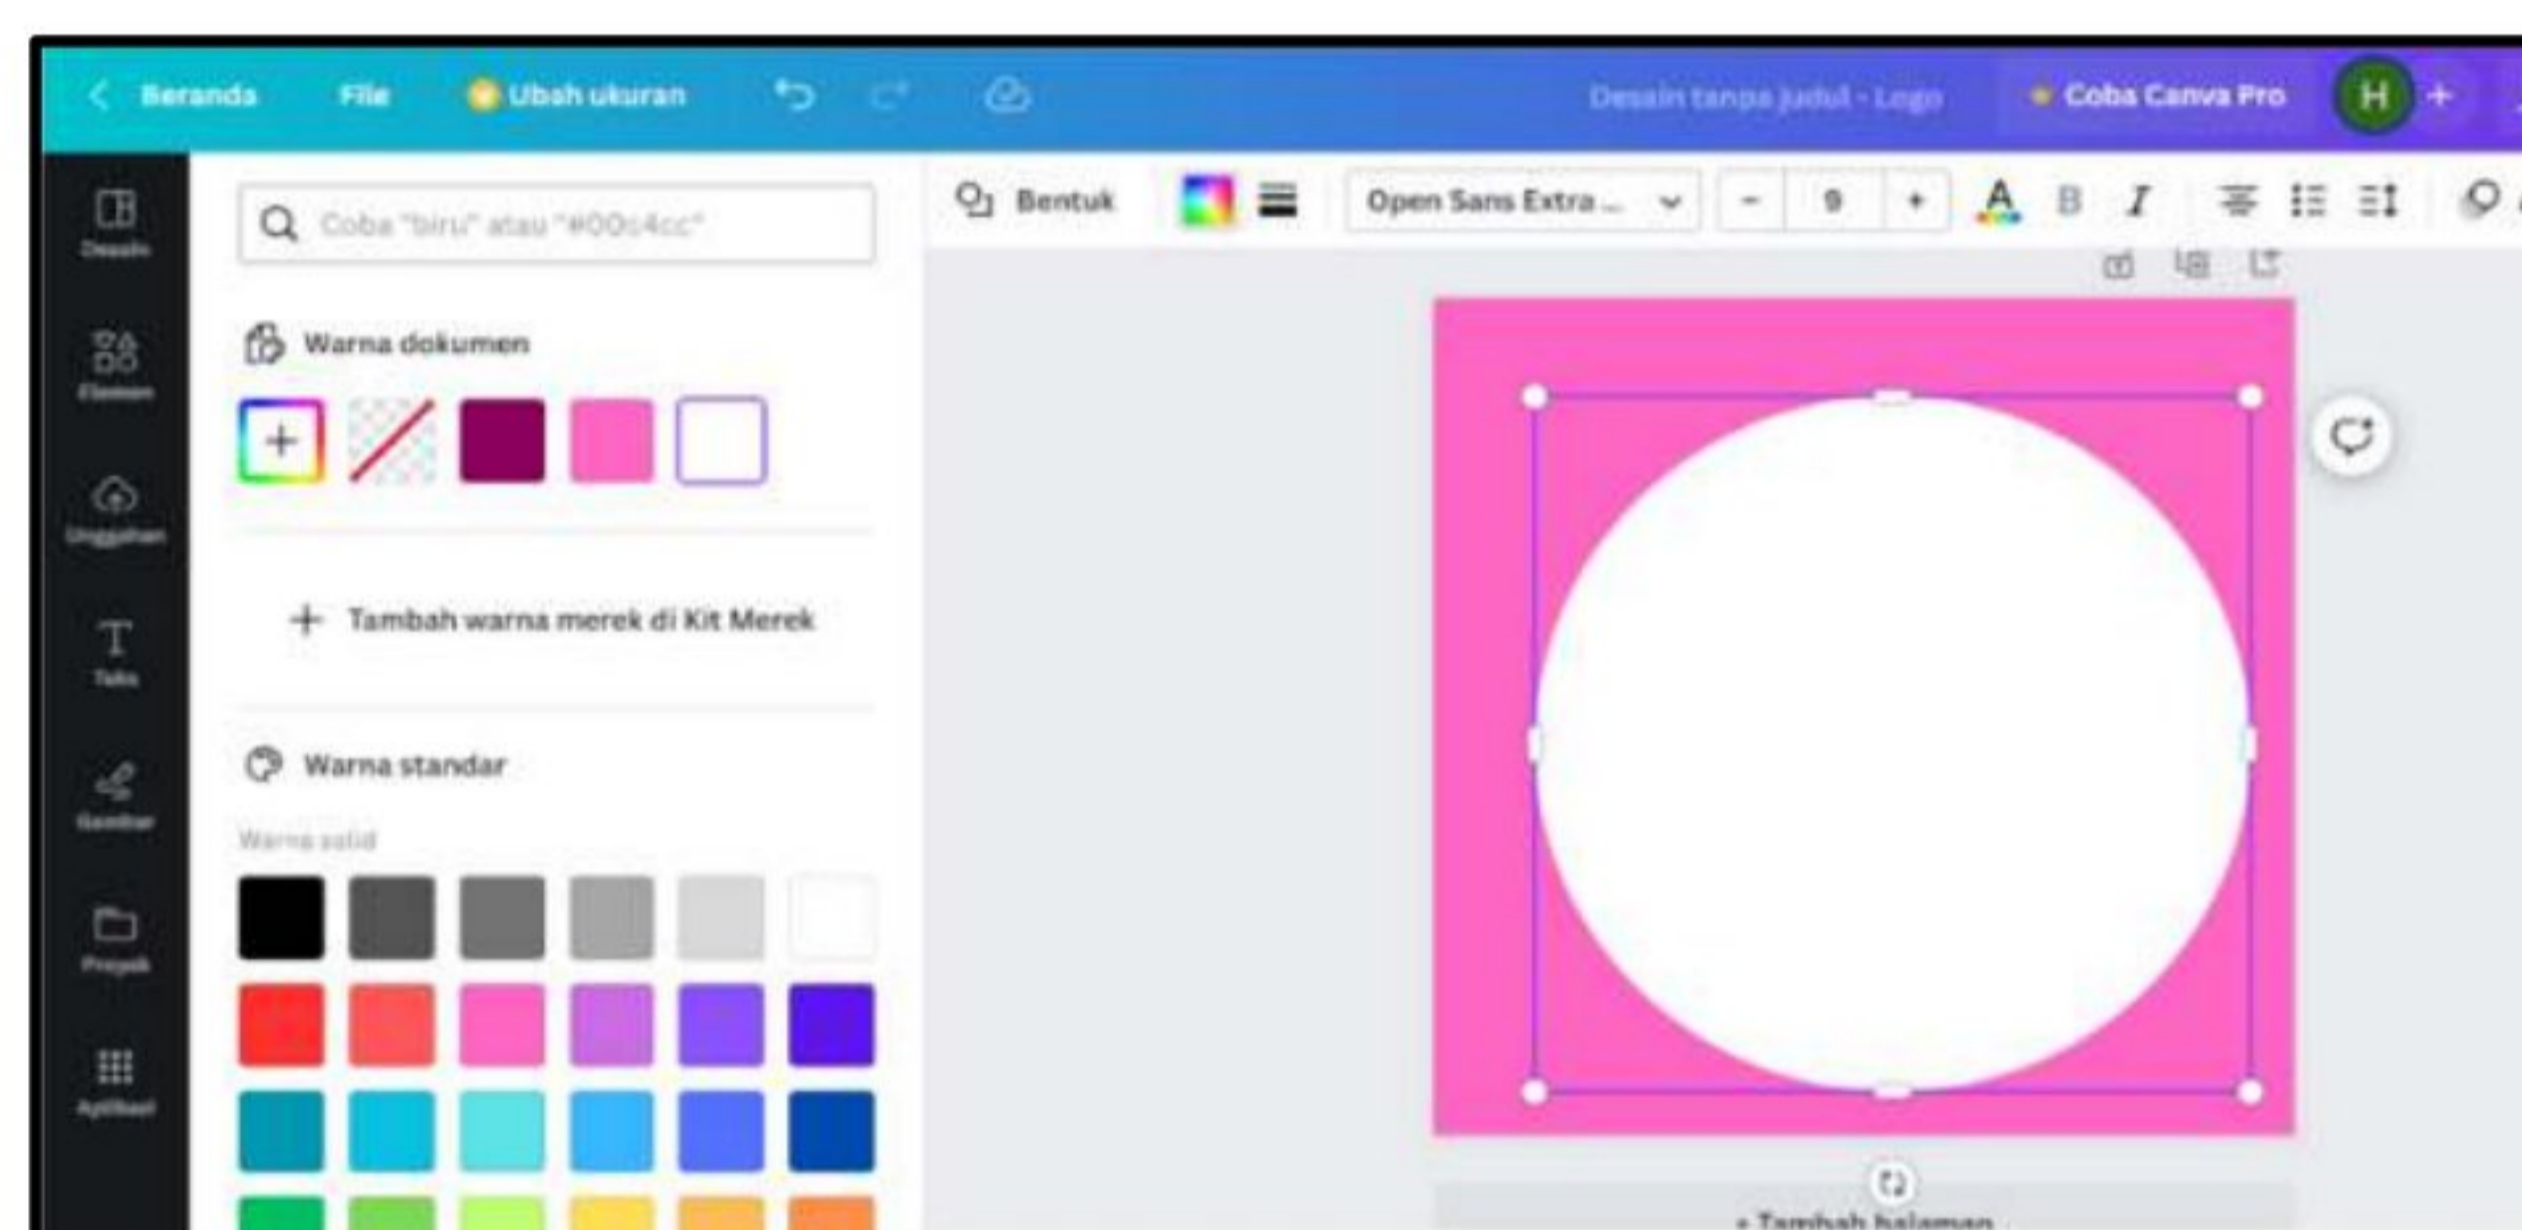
Beranda File Ubah ukuran Desain tanpa judul - Logo Coba Canva Pro H +

Desain
Elemen
Unggahan
Teks
Gambar
Proyek
Aplikasi

Coba "biru" atau "#00c4cc"

Warna dokumen

Tambah warna merek di Kit Merek

Warna standar

Warna solid

Bentuk Open Sans Extra ... - 9 + B I

+ Tambah halaman